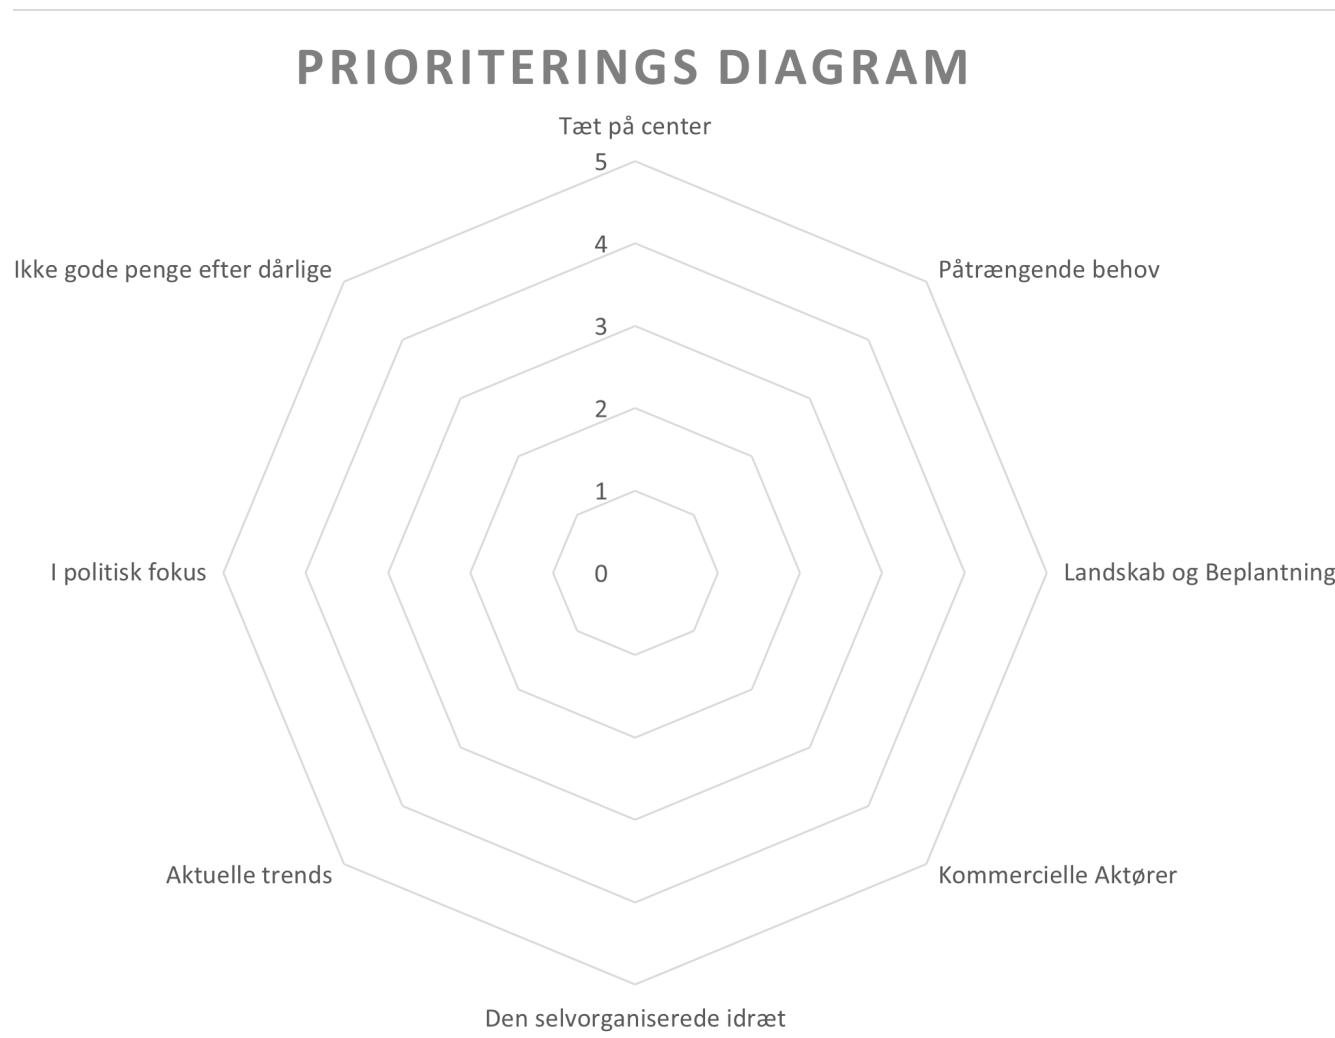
PRIORITERINGS DIAGRAM

Tæt på center

5
4
3
2
1
0

Påtrængende behov

Landskab og Beplantning

Kommercielle Aktører

Den selvorganiserede idræt

Aktuelle trends

I politisk fokus

Ikke gode penge efter dårlige